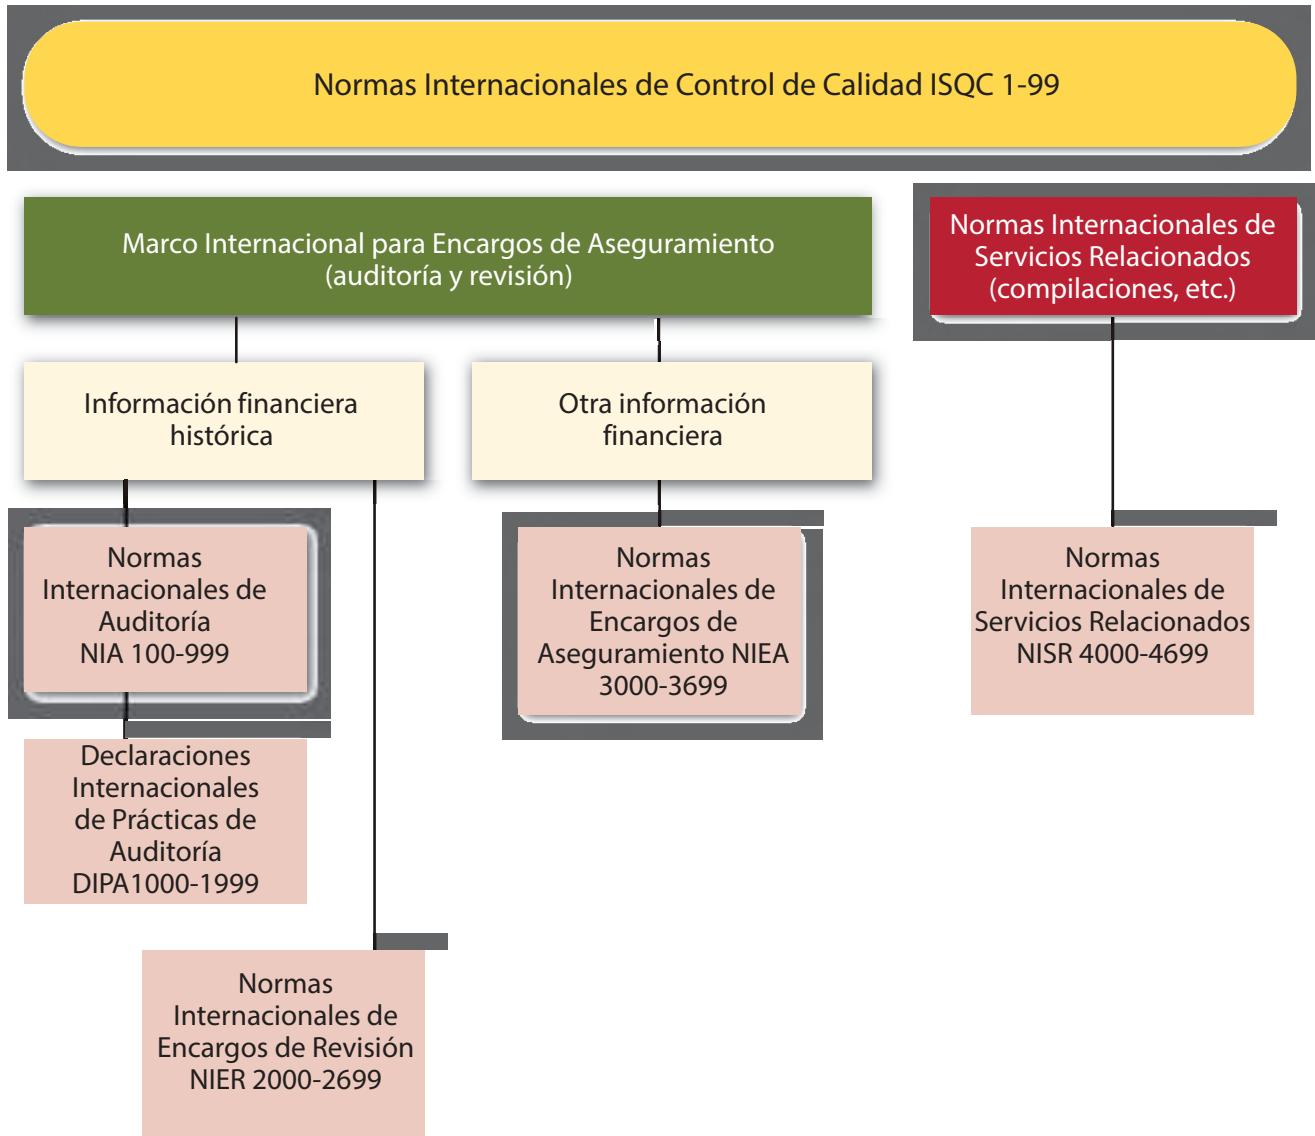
Normas Internacionales de Control de Calidad ISQC 1-99

Marco Internacional para Encargos de Aseguramiento (auditoría y revisión)

Normas Internacionales de Servicios Relacionados (compilaciones, etc.)

Información financiera histórica

Otra información financiera

Normas Internacionales de Auditoría NIA 100-999

Normas Internacionales de Encargos de Aseguramiento NIEA 3000-3699

Normas Internacionales de Servicios Relacionados NISR 4000-4699

Declaraciones Internacionales de Prácticas de Auditoría DIPA1000-1999

Normas Internacionales de Encargos de Revisión NIER 2000-2699